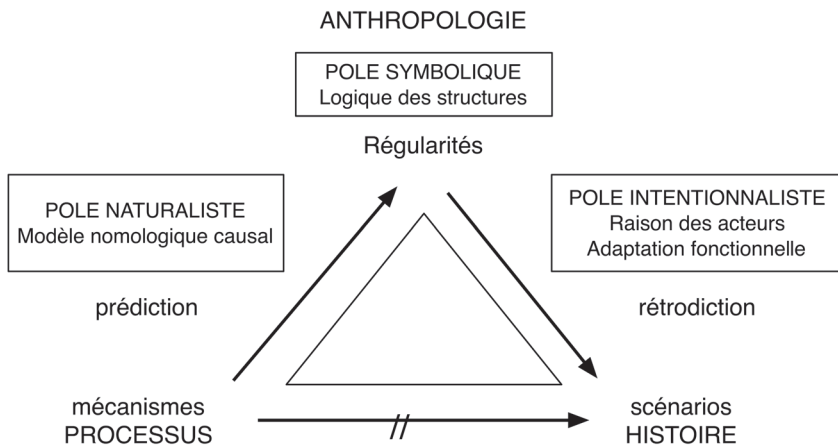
ANTHROPOLOGIE

POLE SYMBOLIQUE
Logique des structures

Régularités

POLE NATURALISTE
Modèle nomologique causal

POLE INTENTIONNALISTE
Raison des acteurs
Adaptation fonctionnelle

prédiction

rétrodiction

mécanismes
PROCESSUS

//

scénarios
HISTOIRE